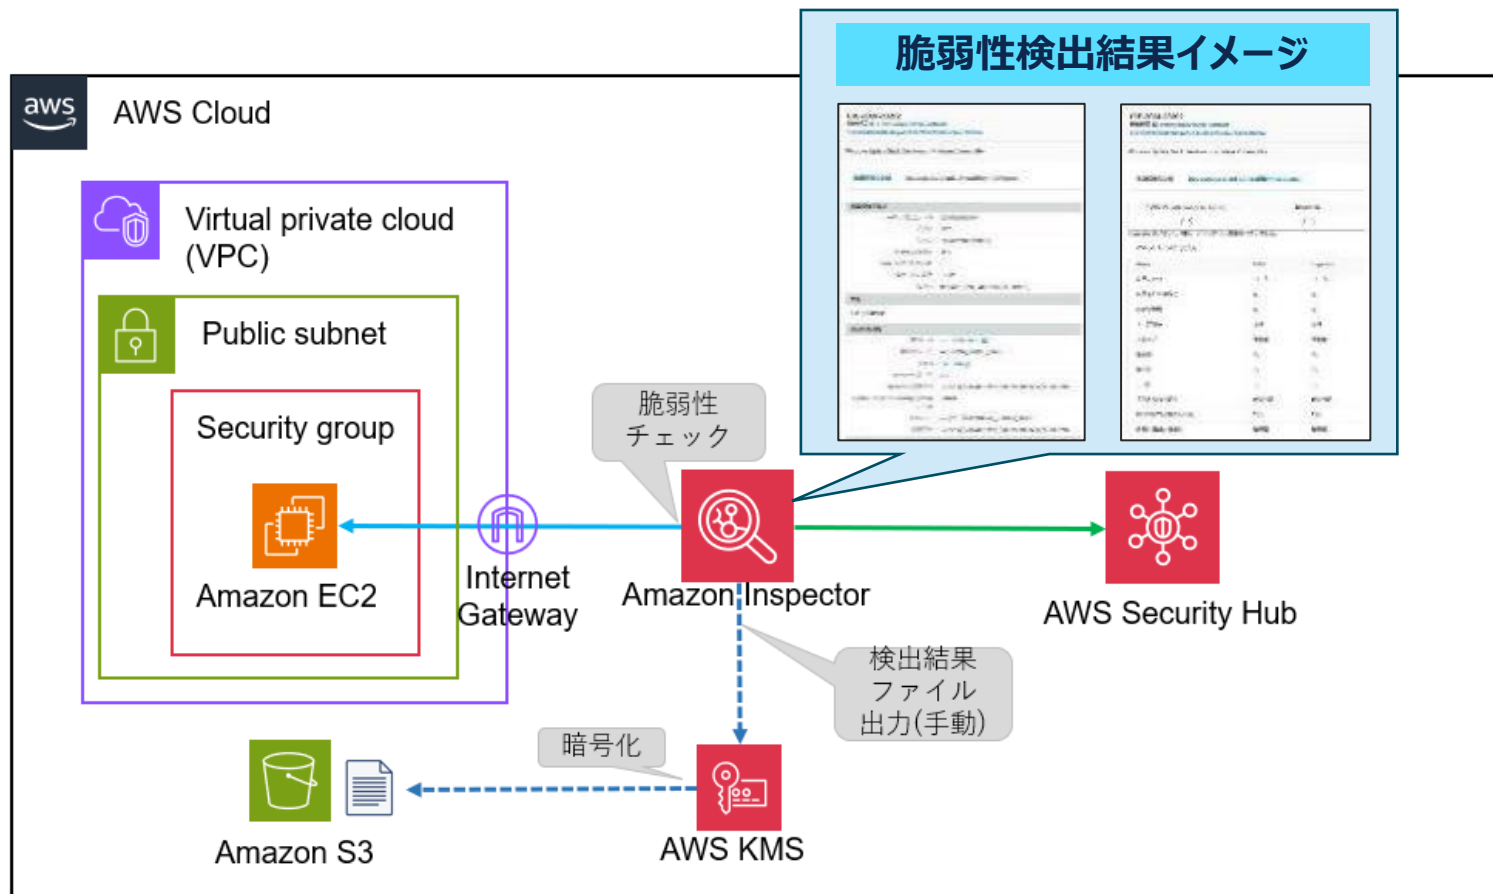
脆弱性検出結果イメージ

aws

AWS Cloud

Virtual private cloud (VPC)

Public subnet

Security group

Amazon EC2

Internet Gateway

脆弱性チェック

Amazon Inspector

AWS Security Hub

検出結果ファイル出力(手動)

暗号化

Amazon S3

AWS KMS